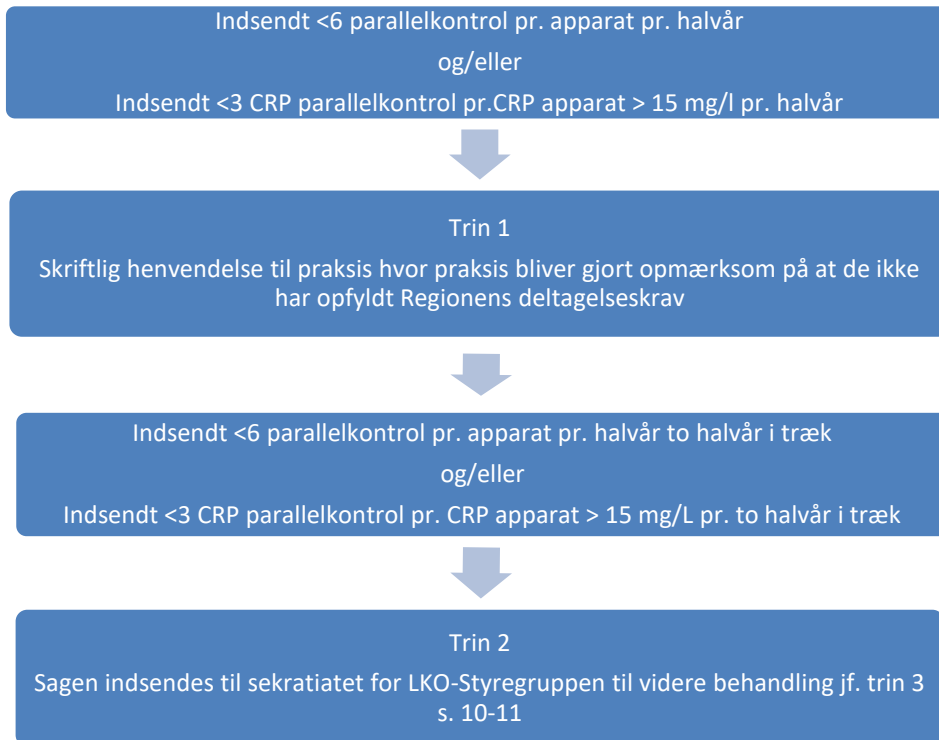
Indsendt <6 parallelkontrol pr. apparat pr. halvår

og/eller

Indsendt <3 CRP parallelkontrol pr.CRP apparat > 15 mg/l pr. halvår

Trin 1

Skriftlig henvendelse til praksis hvor praksis bliver gjort opmærksom på at de ikke har opfyldt Regionens deltagelseskrav

Indsendt <6 parallelkontrol pr. apparat pr. halvår to halvår i træk

og/eller

Indsendt <3 CRP parallelkontrol pr. CRP apparat > 15 mg/L pr. to halvår i træk

Trin 2

Sagen indsendes til sekratiatet for LKO-Styregruppen til videre behandling jf. trin 3 s. 10-11